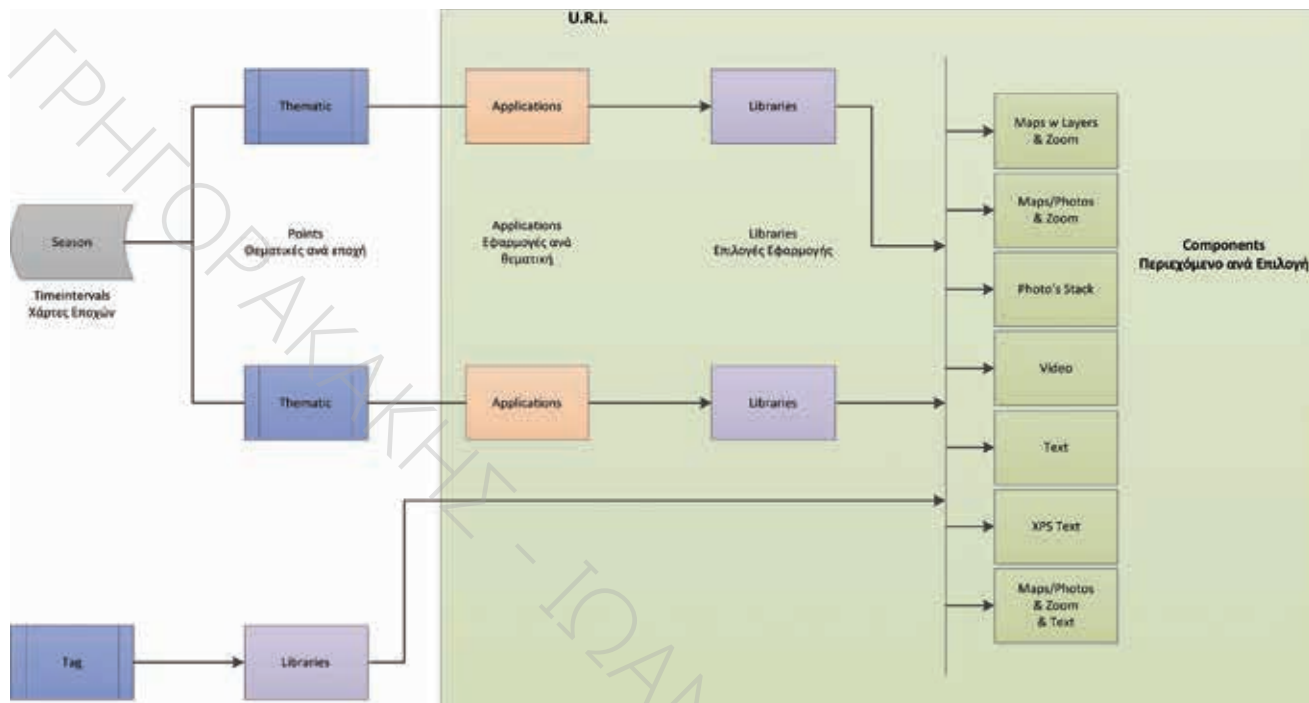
ΓΡΗΓΟΡΑΚΑΚΗΣ - ΙΩΑΝ

U.R.I.

Thematic

Applications

Libraries

Maps w Layers & Zoom

Maps/Photos & Zoom

Season

Timeintervals Χάρτες Εποχών

Points Θεματικές ανά εποχή

Applications Εφαρμογές ανά θεματική

Libraries Επιλογές Εφαρμογής

Components Περιεχόμενο ανά Επιλογή

Photo's Stack

Video

Thematic

Applications

Libraries

Text

XPS Text

Maps/Photos & Zoom & Text

Tag

Libraries